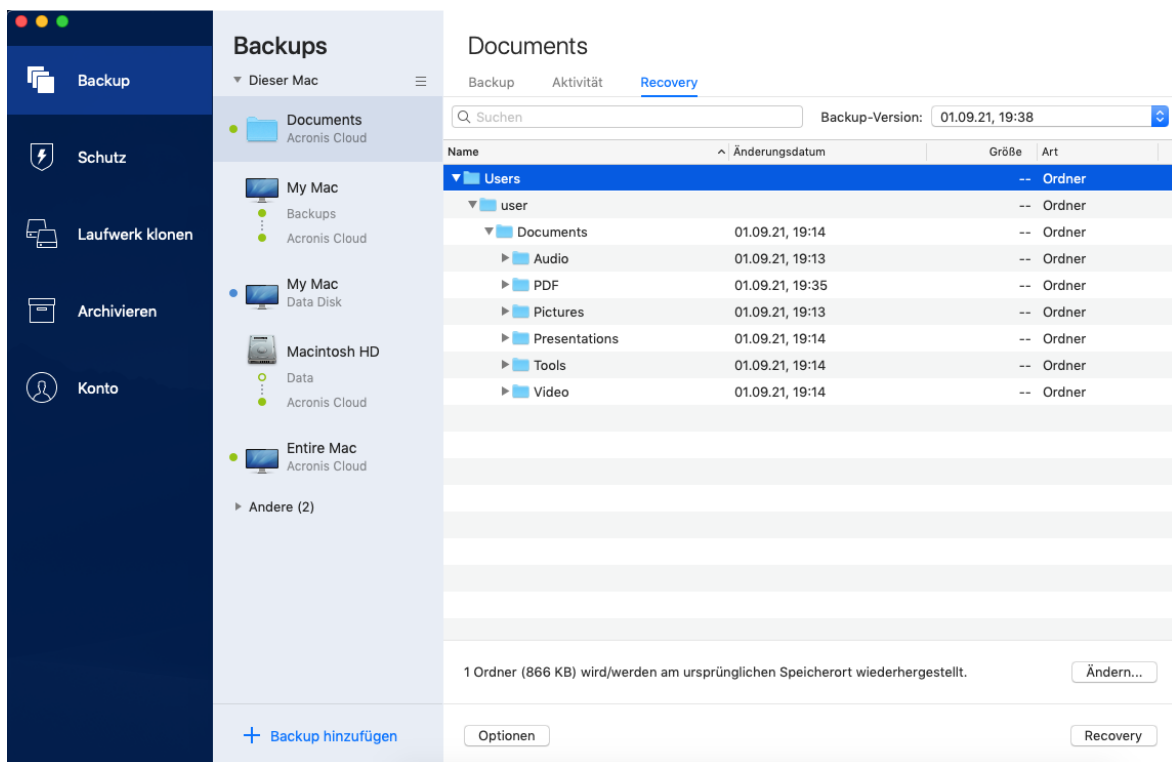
Backup

Schutz

Laufwerk klonen

Archivieren

Konto

Backups

Dieser Mac

Documents
Acronis Cloud

My Mac
Backups
Acronis Cloud

My Mac
Data Disk

Macintosh HD
Data
Acronis Cloud

Entire Mac
Acronis Cloud

Andere (2)

+ Backup hinzufügen

Documents

Backup Aktivität Recovery

Suchen

Backup-Version: 01.09.21, 19:38

| Name | Änderungsdatum | Größe | Art |
|---|---|---|---|
| Users | | -- | Ordner |
| user | | -- | Ordner |
| Documents | 01.09.21, 19:14 | -- | Ordner |
| Audio | 01.09.21, 19:13 | -- | Ordner |
| PDF | 01.09.21, 19:35 | -- | Ordner |
| Pictures | 01.09.21, 19:13 | -- | Ordner |
| Presentations | 01.09.21, 19:14 | -- | Ordner |
| Tools | 01.09.21, 19:14 | -- | Ordner |
| Video | 01.09.21, 19:14 | -- | Ordner |

1 Ordner (866 KB) wird/werden am ursprünglichen Speicherort wiederhergestellt.

Ändern...

Optionen

Recovery